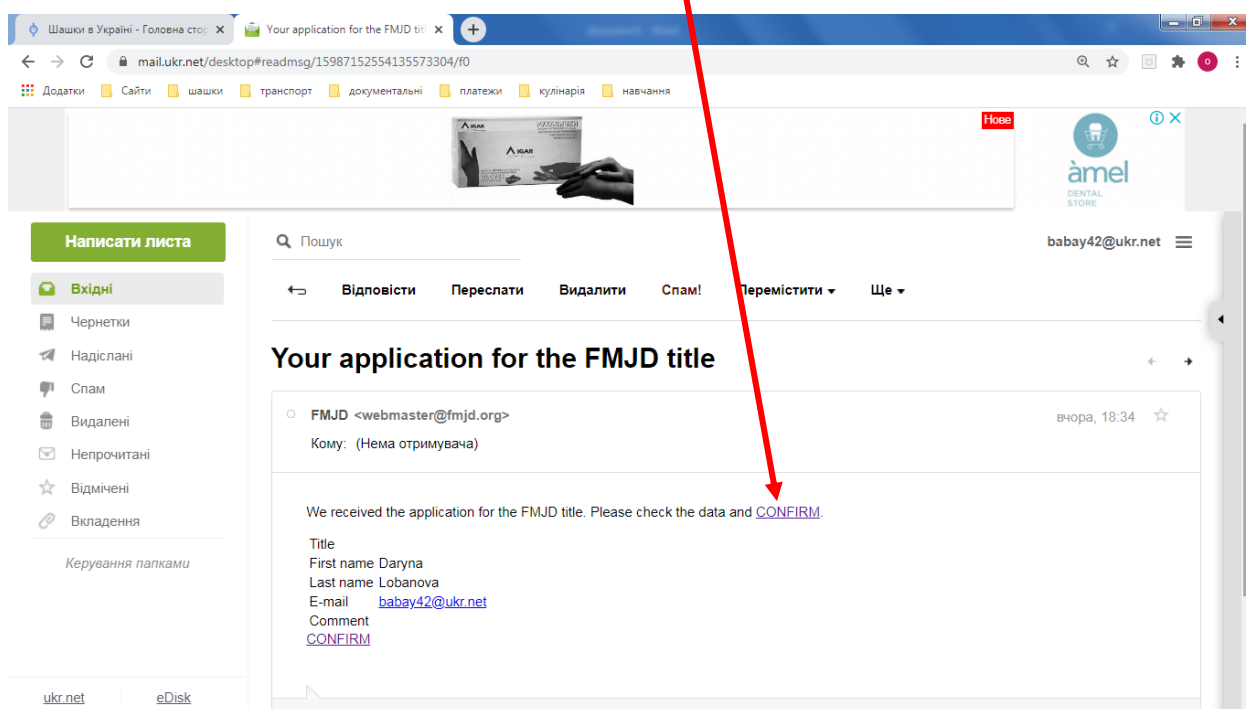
Шашки в Україні - Головна стор ×
Your application for the FMJD titl ×
+

mail.ukr.net/desktop#readmsg/15987152554135573304/f0

Додатки Сайти шашки транспорт документальні платежи кулінарія навчання

IGAR
Нове
àmel
DENTAL STORE

Написати листа
Вхідні
Чернетки
Надіслані
Спам
Видалені
Непрочитані
Відмічені
Вкладення
Керування папками

ukr.net
eDisk

Пошук
babay42@ukr.net

Відповісти Переслати Видалити Спам! Перемістити Ще

Your application for the FMJD title

FMJD <webmaster@fmjd.org>
вчора, 18:34
Кому: (Нема отримувача)

We received the application for the FMJD title. Please check the data and CONFIRM.

| | |
|---|---|
| Title | |
| First name | Daryna |
| Last name | Lobanova |
| E-mail | babay42@ukr.net |
| Comment | |

CONFIRM